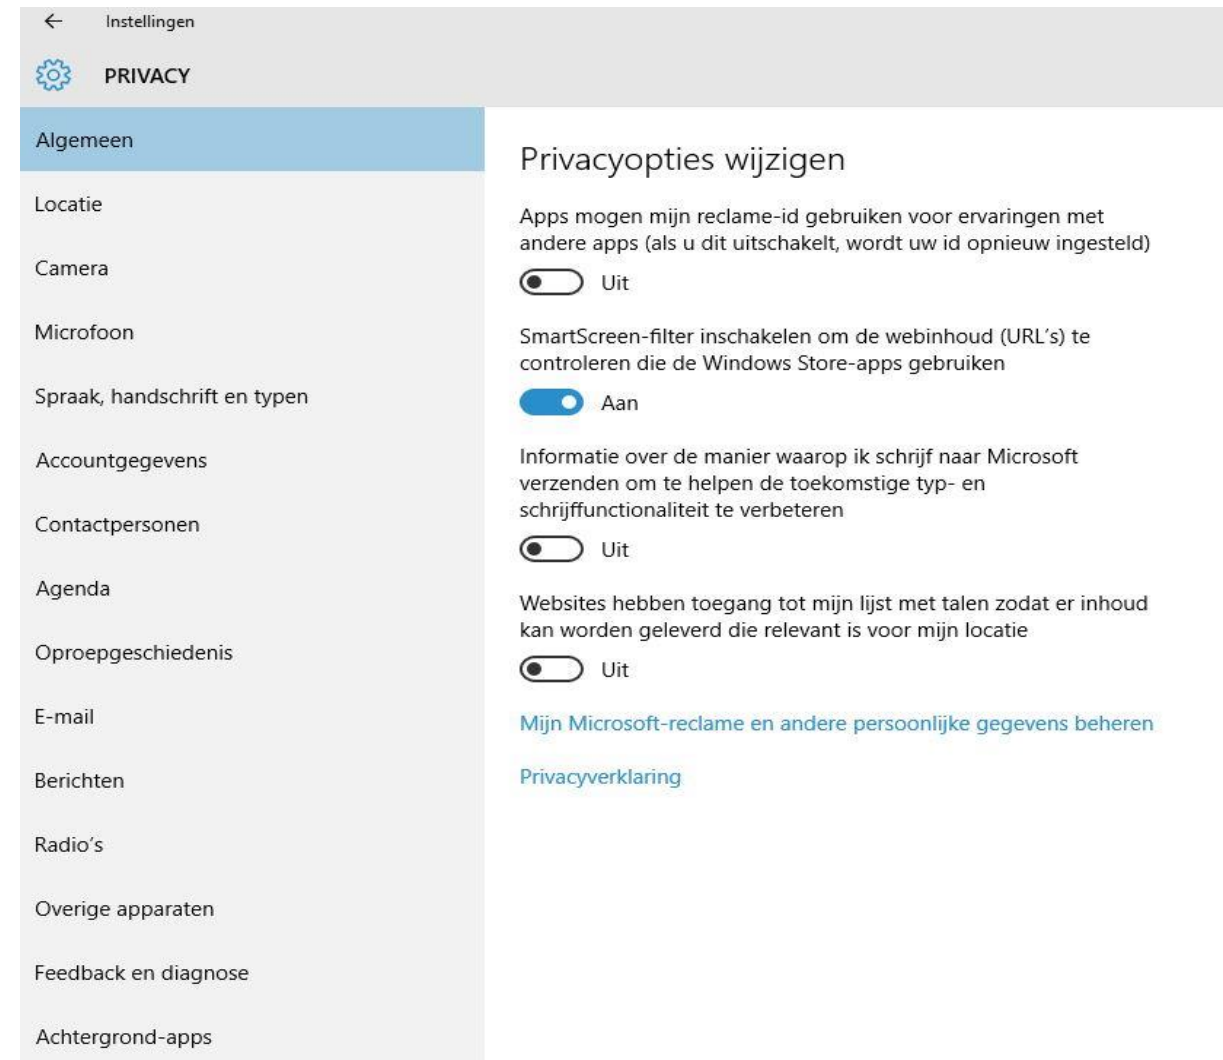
← Instellingen

PRIVACY

Algemeen

Locatie

Camera

Microfoon

Spraak, handschrift en typen

Accountgegevens

Contactpersonen

Agenda

Oproepgeschiedenis

E-mail

Berichten

Radio's

Overige apparaten

Feedback en diagnose

Achtergrond-apps

Privacyopties wijzigen

Apps mogen mijn reclame-id gebruiken voor ervaringen met andere apps (als u dit uitschakelt, wordt uw id opnieuw ingesteld)

Uit

SmartScreen-filter inschakelen om de webinhoud (URL's) te controleren die de Windows Store-apps gebruiken

Aan

Informatie over de manier waarop ik schrijf naar Microsoft verzenden om te helpen de toekomstige typ- en schrijffunctionaliteit te verbeteren

Uit

Websites hebben toegang tot mijn lijst met talen zodat er inhoud kan worden geleverd die relevant is voor mijn locatie

Uit

Mijn Microsoft-reclame en andere persoonlijke gegevens beheren

Privacyverklaring